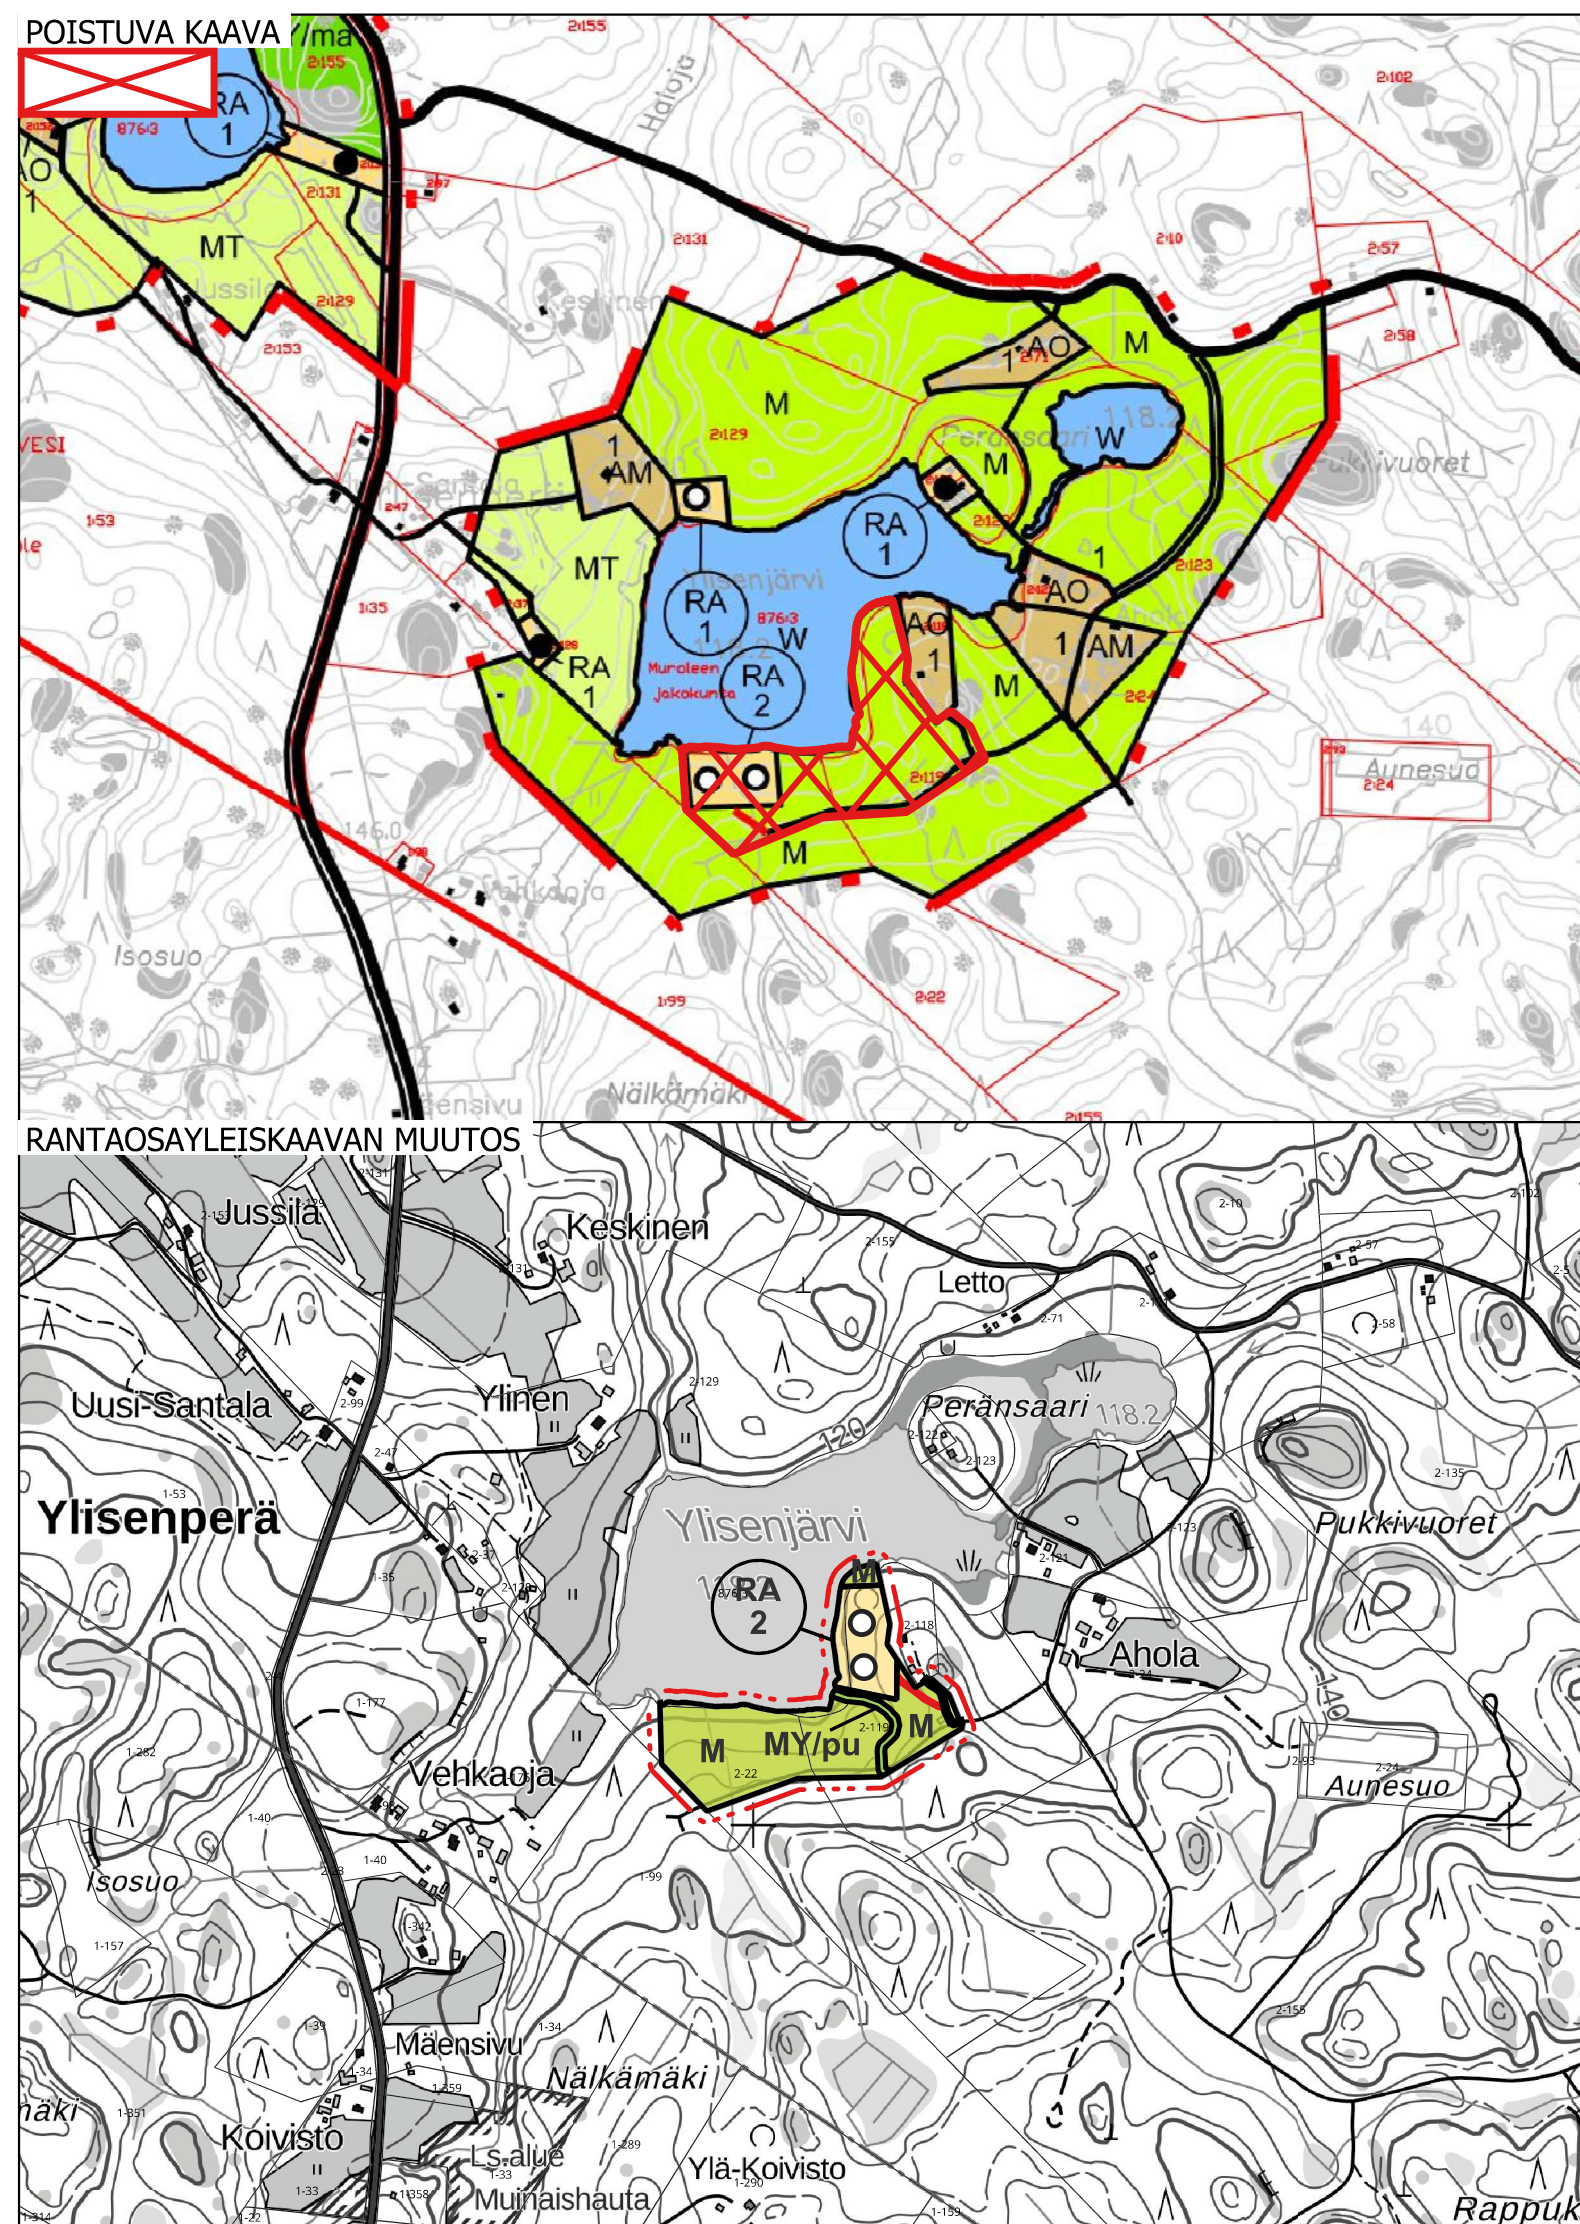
POISTUVA KAAVA

Y/ma
RA
1
876:3
AO
1
MT
Jussila
2:155
2:131
2:129
2:153
2:102
2:10
2:57
2:58
Haloja
Keskinen
M
AO
1
M
W
118.2
Peränsaari
Pukkivuoret
VESI
1:53
1
AM
MT
RA
1
Ylisenjärvi
RA
1
876:3
W
RA
2
Muroleen Jakokunta
RA
1
AO
1
AO
1
AM
M
2:123
2:24
M
140
Aunesuo
2:24
146.0
Pukkoja
Isosuo
1:99
2:22
Nälkämäki
Mäensivu
2:155

RANTAOSAYLEISKAAVAN MUUTOS

Jussila
Keskinen
Letto
2-155
2-10
2-102
2-57
2-71
2-58
Uusi-Santala
Ylinen
2-129
Peränsaari
118.2
120
2-123
2-135
Ylisenperä
1-53
Ylisenjärvi
Pukkivuoret
RA
2
M
2-118
Ahola
MY/pu
M
2-119
M
2-22
2-93
2-24
Aunesuo
140
Vehkaoja
1-177
1-40
Isosuo
1-99
1-157
Mäensivu
Nälkämäki
2-155
Koivisto
Ls.alue
Muinaishauta
Ylä-Koivisto
Rappuk